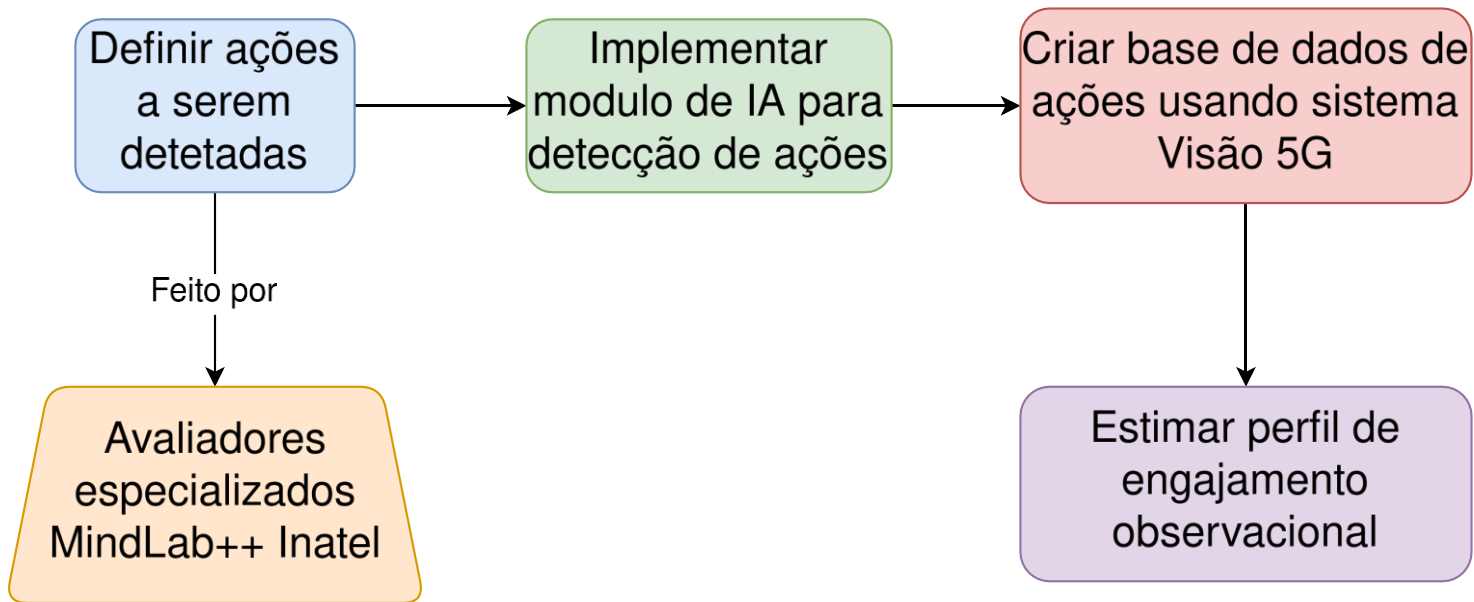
Definir ações a serem detetadas

Implementar modulo de IA para detecção de ações

Criar base de dados de ações usando sistema Visão 5G

Feito por

Avaliadores especializados MindLab++ Inatel

Estimar perfil de engajamento observacional